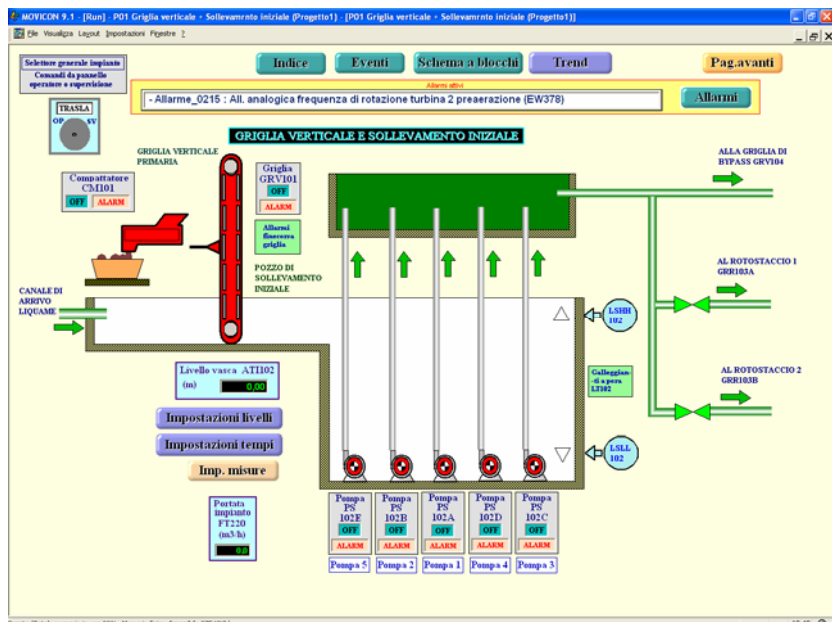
MOVICON 9.1 - [Run] - P01 Griglia verticale - Sollevamrnto iniziale (Progetto1) - [P01 Griglia verticale - Sollevamrnto iniziale (Progetto1)]

File Visualizza Layout Impostazioni Finestre ?

Selettore generale impianto
Comandi da pannello operatore o supervisione

TRASLA
OP SV

Indice
Eventi
Schema a blocchi
Trend
Pag.avanti

Allarmi attivi
- Allarme_0215 : All. analogica frequenza di rotazione turbina 2 preaerazione (EW378)
Allarmi

GRIGLIA VERTICALE E SOLLEVAMENTO INIZIALE

GRIGLIA VERTICALE PRIMARIA

Compattatore CM101
OFF
ALARM

Griglia GRV101
OFF
ALARM

Allarmi finecorsa griglia

POZZO DI SOLLEVAMENTO INIZIALE

ALLA GRIGLIA DI BYPASS GRV104

AL ROTOSTACCIO 1 GRR103A

AL ROTOSTACCIO 2 GRR103B

CANALE DI ARRIVO LIQUAME

LSHH 102

Galleggian-ti a pera LT102

LSLL 102

Livello vasca ATI102
(m)
0,00

Impostazioni livelli
Impostazioni tempi
Imp. misure

Portata impianto FT220
(m3/h)
0,0

| Pompa PS 102E | Pompa PS 102B | Pompa PS 102A | Pompa PS 102D | Pompa PS 102C |
|---|---|---|---|---|
| OFF | OFF | OFF | OFF | OFF |
| ALARM | ALARM | ALARM | ALARM | ALARM |
| Pompa 5 | Pompa 2 | Pompa 1 | Pompa 4 | Pompa 3 |